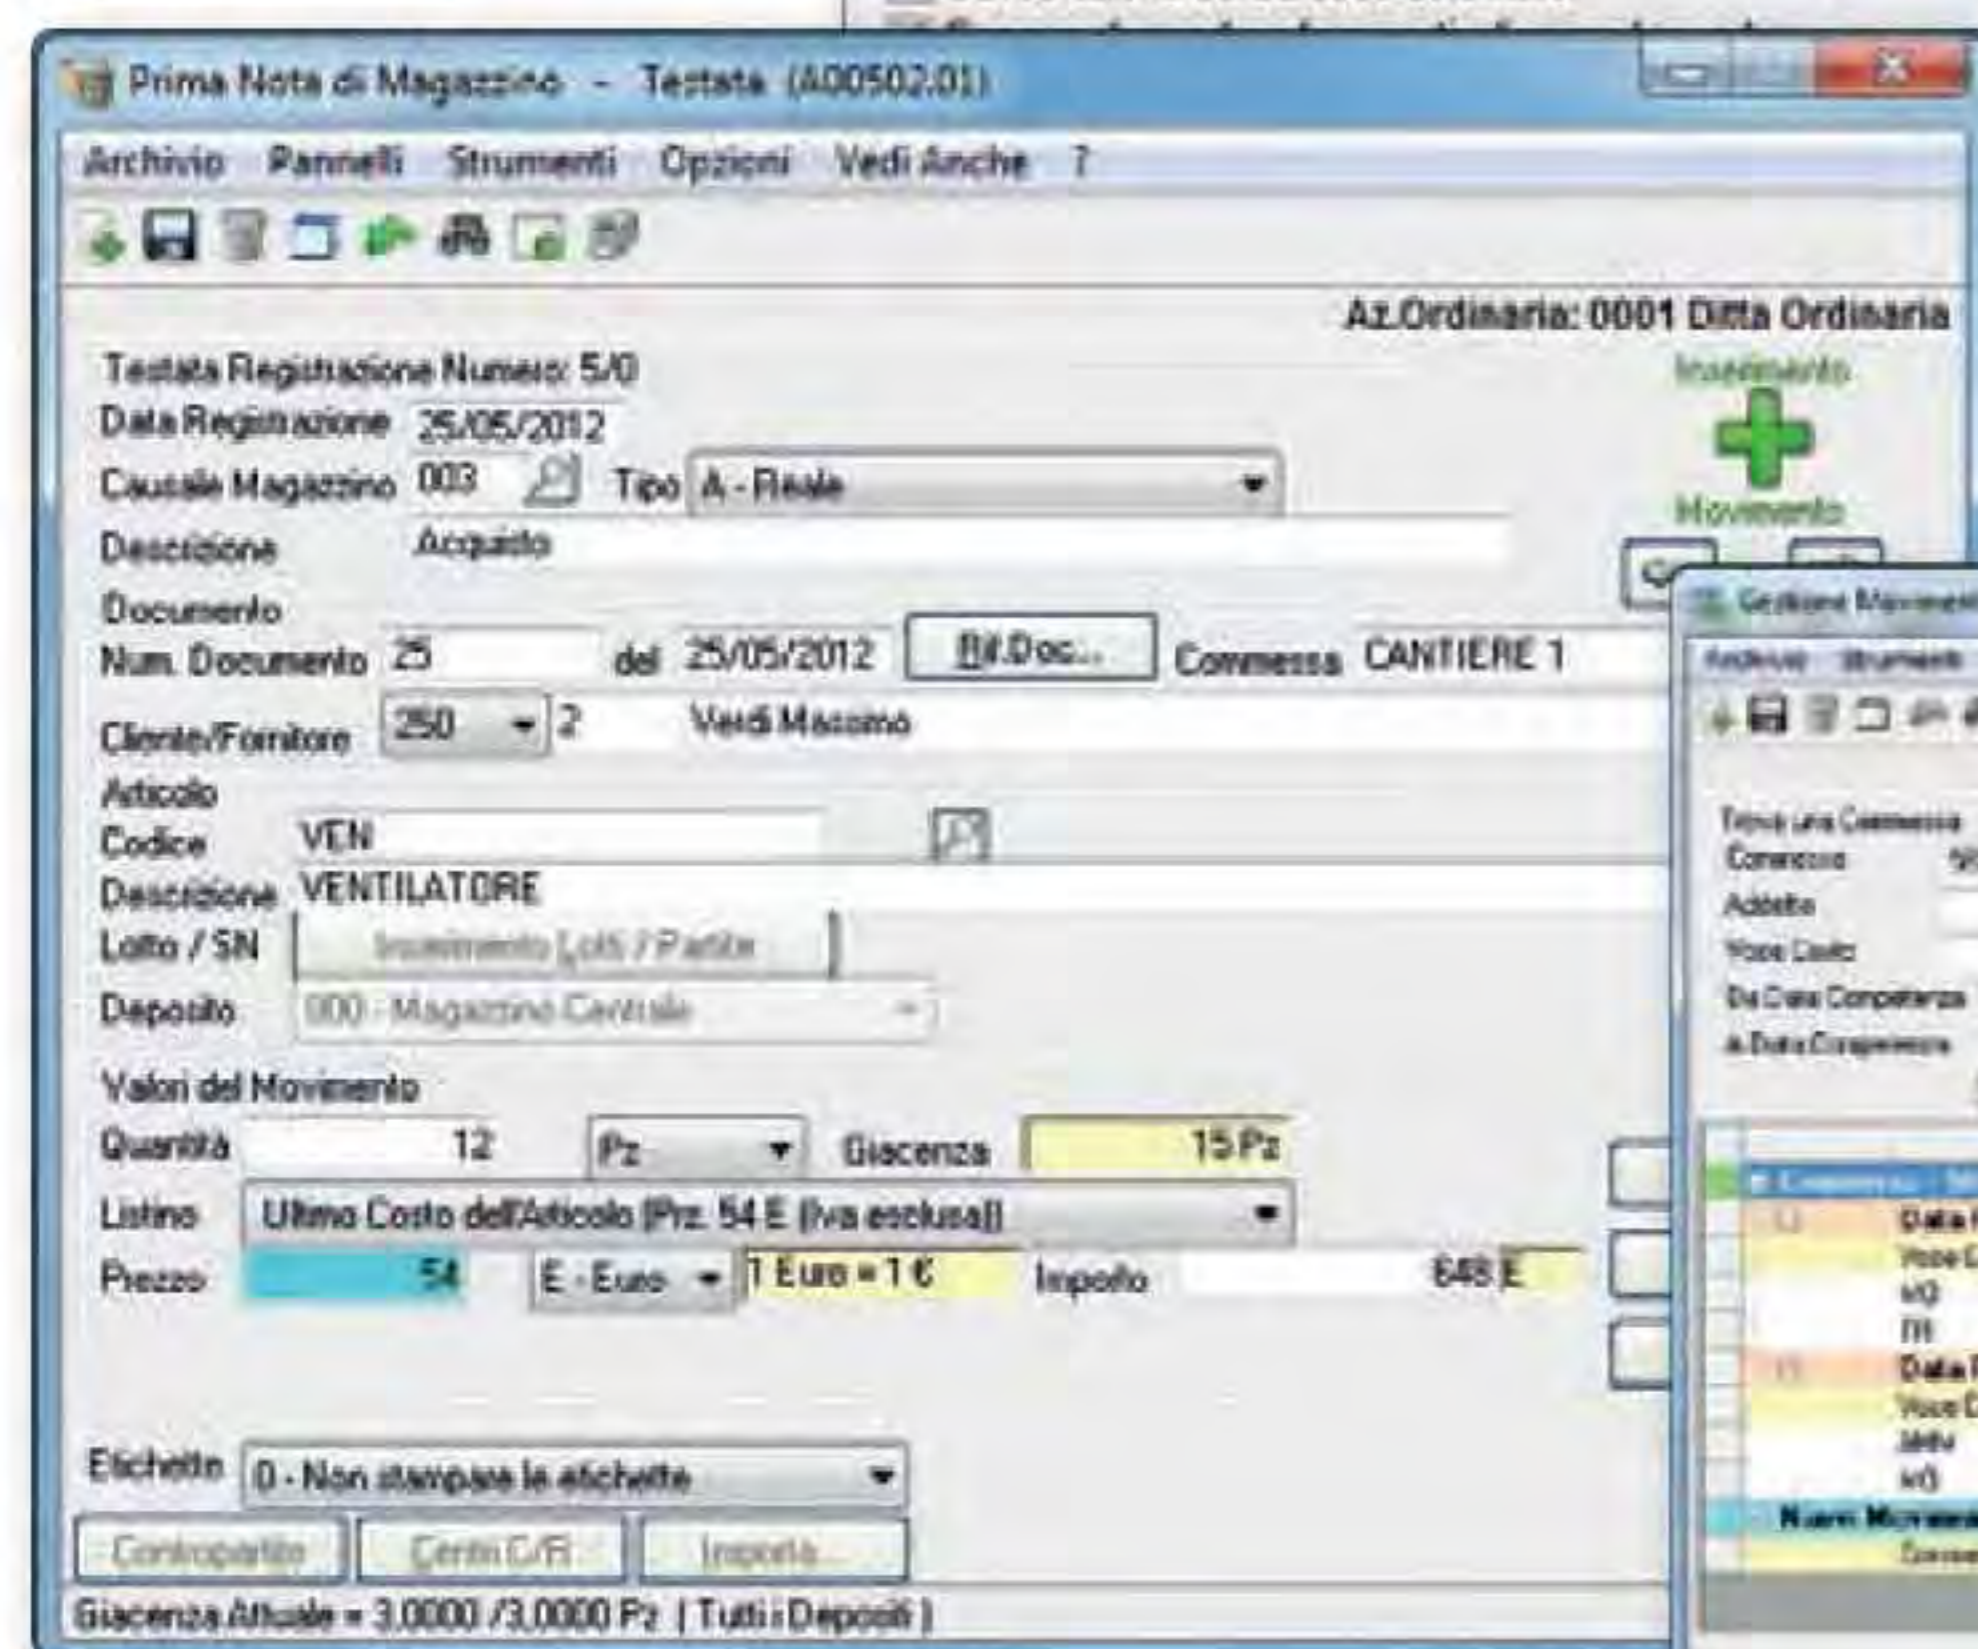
Prima Nota di Magazzino - Testata (A00502.01)

Archivio Pannelli Strumenti Opzioni Vedi Anche ?

Az.Ordinaria: 0001 Ditta Ordinaria

Testata Registrazione Numero: 5/0

Inserimento

Movimento

Data Registrazione 25/05/2012

Causale Magazzino 003 Tipo A - Reale

Descrizione Acquisto

Documento

Num. Documento 25 del 25/05/2012 Rif.Doc... Commessa CANTIERE 1

Cliente/Fornitore 250 2 Verdi Massimo

Articolo

Codice VEN

Descrizione VENTILATORE

Lotto / SN Inserimento Lotti / Partite

Deposito 000 - Magazzino Centrale

Valori del Movimento

Quantità 12 Pz Giacenza 15 Pz

Listino Ultimo Costo dell'Articolo (Prz. 54 E (iva esclusa))

Prezzo 54 E - Euro 1 Euro = 1 € Importo 648 E

Etichette 0 - Non stampare le etichette

Contropartite Centri C/R Importa...

Giacenza Attuale = 3,0000 /3,0000 Pz ( Tutti i Depositi )

Gestione Movimenti

Archivio Strumenti

Tipo una Commessa
Commessa
Addetto
Voce Costo
Da Data Competenza
A Data Competenza

Data
Voce C
Data
Voce C
Nuovi Movimenti